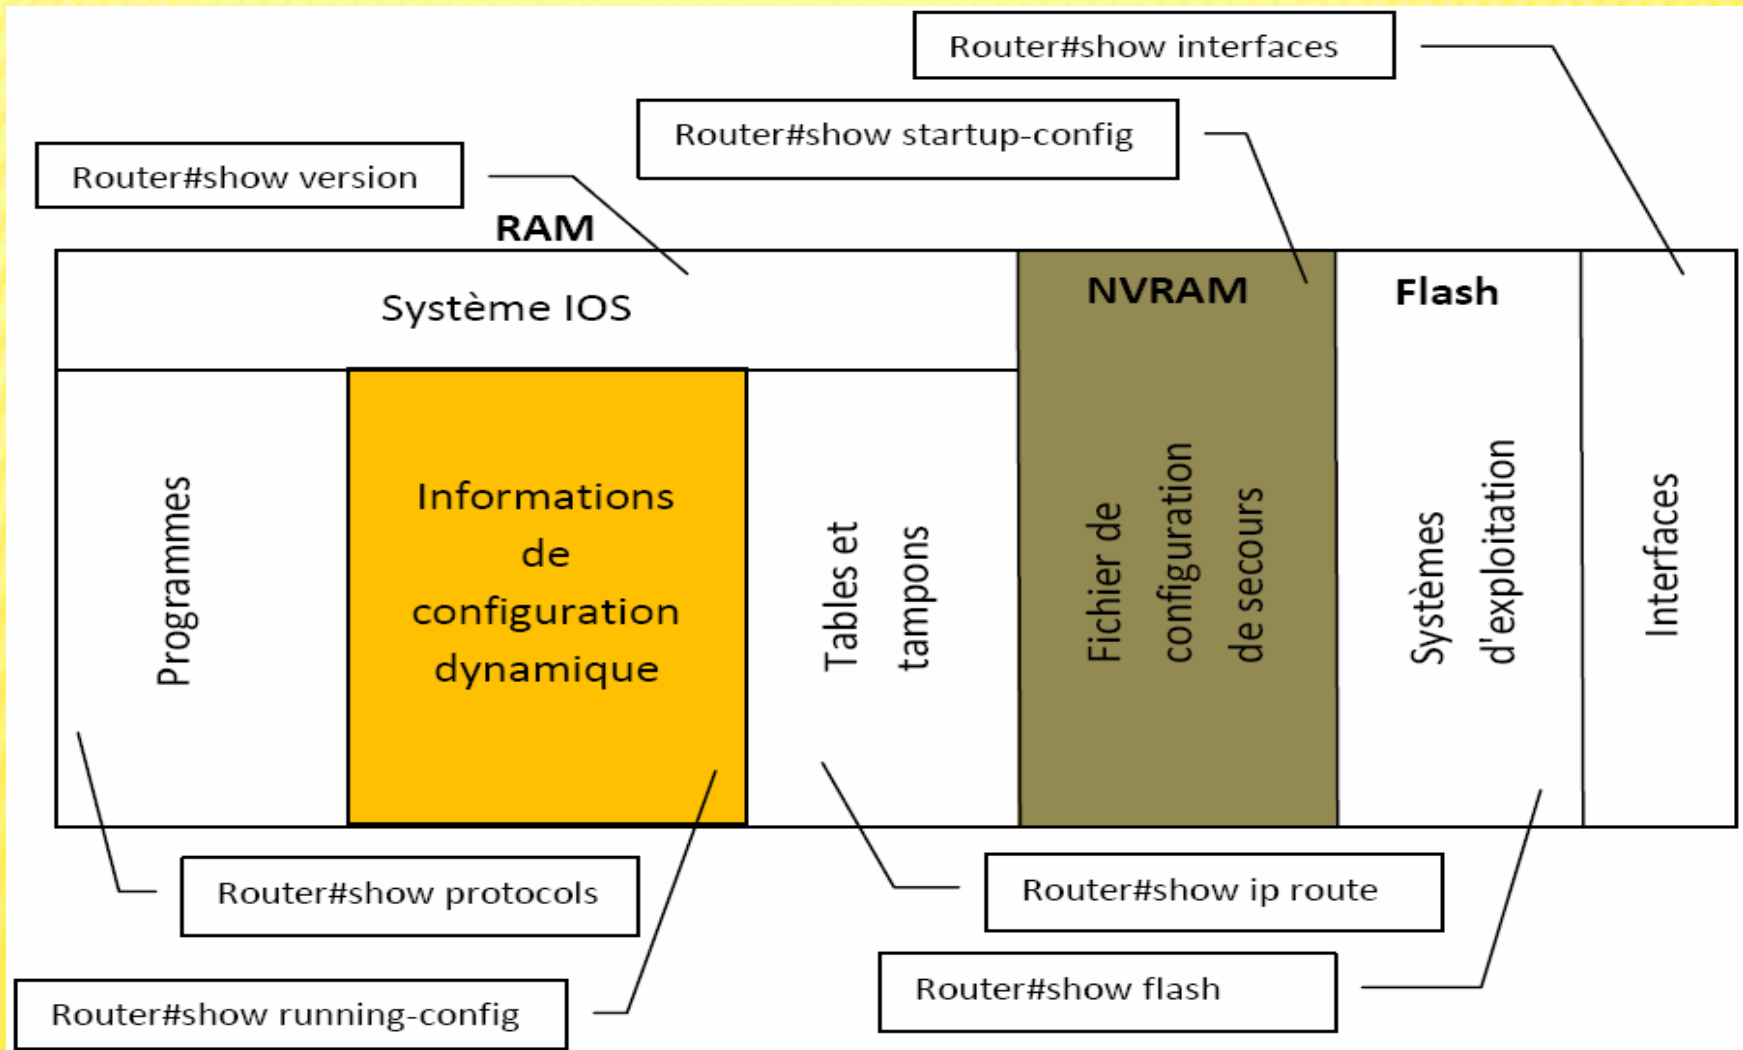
Router#show interfaces

Router#show startup-config

Router#show version

RAM

Système IOS

NVRAM

Flash

Programmes

Informations de configuration dynamique

Tables et tampons

Fichier de configuration de secours

Systèmes d'exploitation

Interfaces

Router#show protocols

Router#show ip route

Router#show flash

Router#show running-config